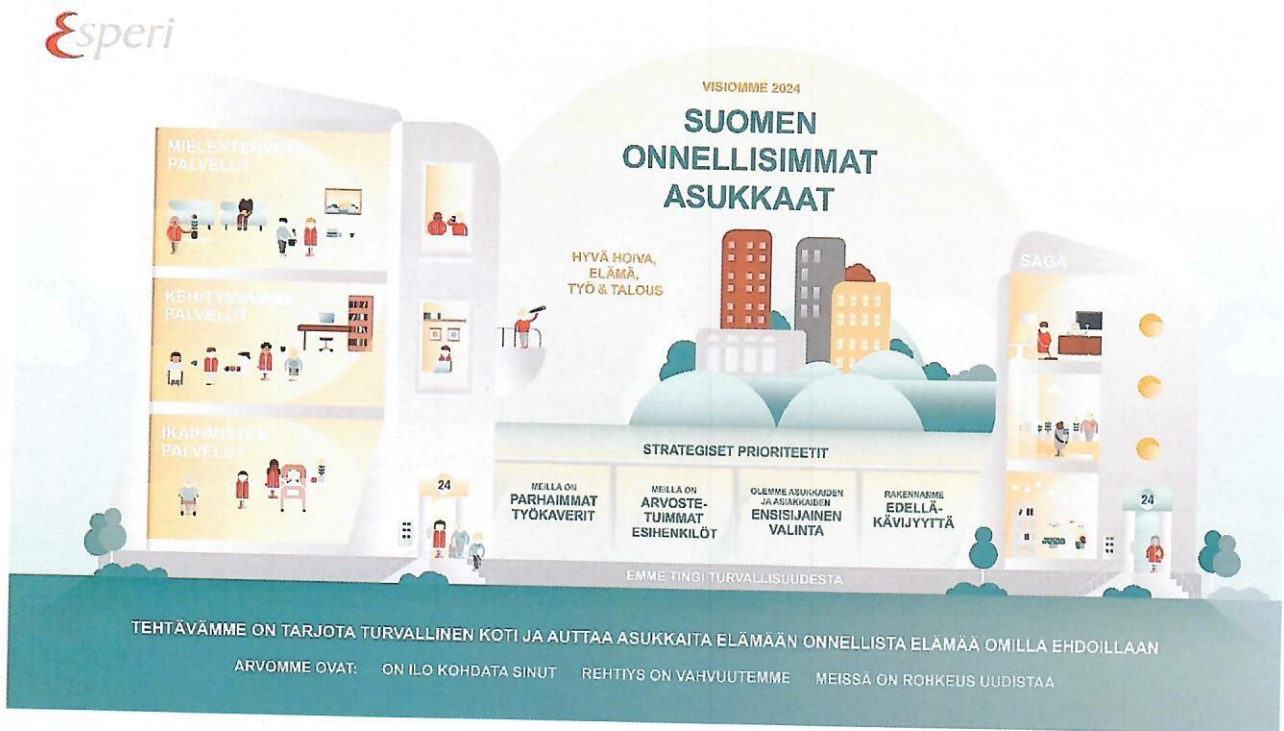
Esperi

MIELENTERVEYSPALVELUT

KEHITYSVAMMAPALVELUT

IKÄIHMISTEN PALVELUT

24

VISIOMME 2024

SUOMEN ONNELLISIMMAT ASUKKAAT

HYVÄ HOIVA, ELÄMÄ, TYÖ & TALOUS

SAGA

STRATEGISET PRIORITEETIT

MEILLÄ ON PARHAIMMAT TYÖKAVERIT

MEILLÄ ON ARVOSTETUIMMAT ESIHENKILÖT

OLEMME ASUKKAIDEN JA ASIAKKAIDEN ENSISIJAINEN VALINTA

RAKENNAMME EDELLÄKÄVIJYYTTÄ

24

EMME TINGI TURVALLISUUDESTA

TEHTÄVÄMME ON TARJOTA TURVALLINEN KOTI JA AUTTAA ASUKKAITA ELÄMÄÄN ONNELLISTA ELÄMÄÄ OMILLA EHDOILLAAN

ARVOMME OVAT: ON ILO KOHDATA SINUT REHTIYS ON VAHVUUTEMME MEISSÄ ON ROHKEUS UUDISTAA